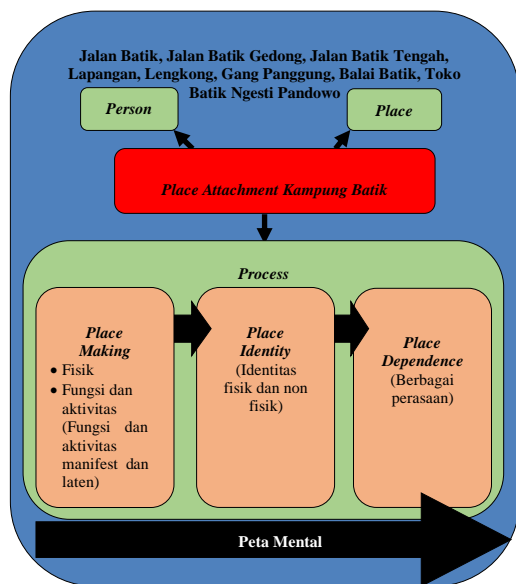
Jalan Batik, Jalan Batik Gedong, Jalan Batik Tengah, Lapangan, Lengkong, Gang Panggung, Balai Batik, Toko Batik Ngesti Pandowo

Person

Place

Place Attachment Kampung Batik

Process

Place Making
• Fisik
• Fungsi dan aktivitas (Fungsi dan aktivitas manifest dan laten)

Place Identity
(Identitas fisik dan non fisik)

Place Dependence
(Berbagai perasaan)

Peta Mental